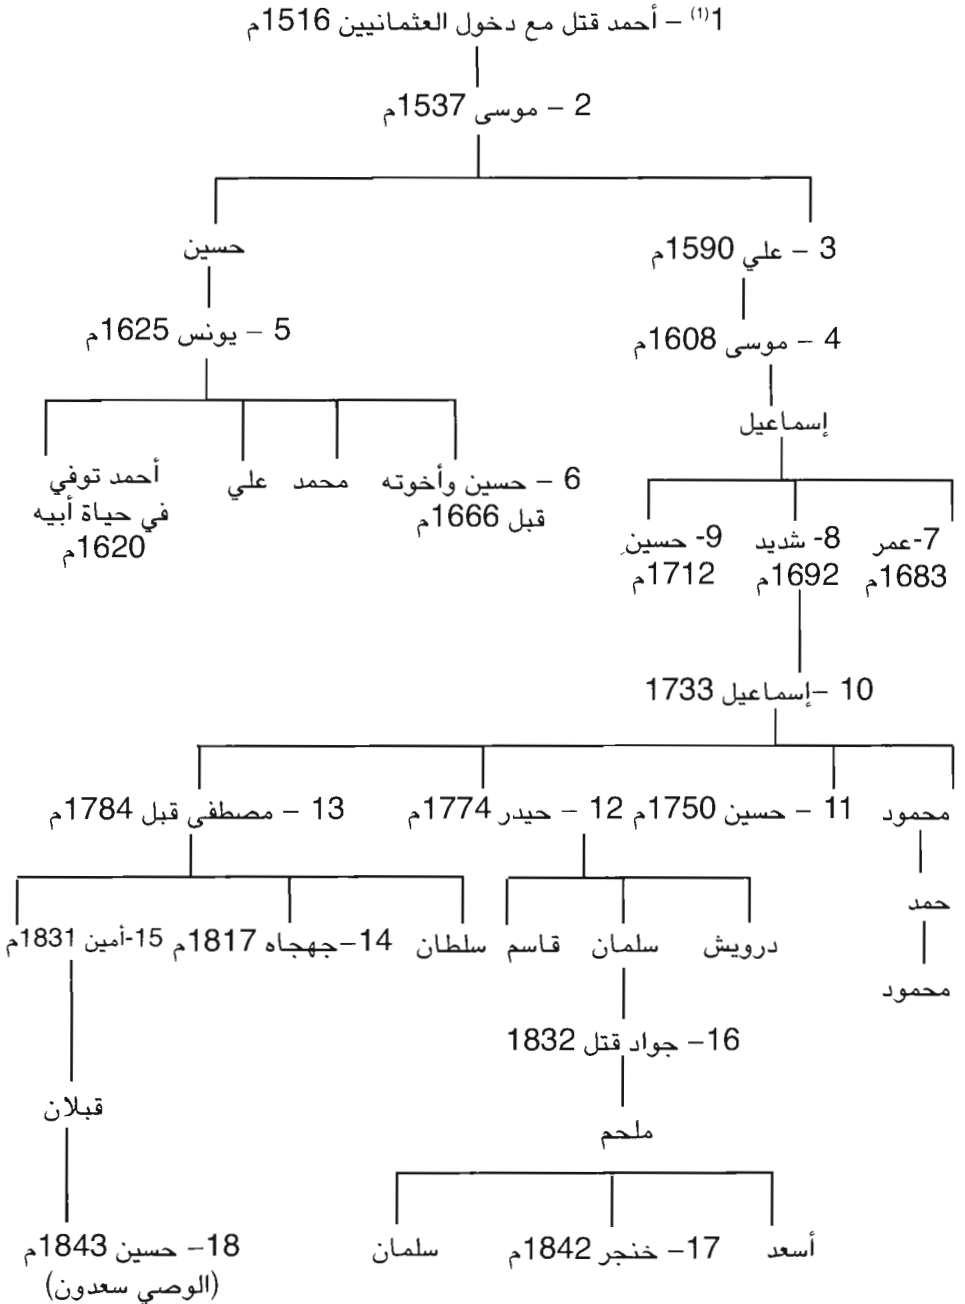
1$^{(1)}$ – أحمد قتل مع دخول العثمانيين 1516م

2 – موسى 1537م

3 – علي 1590م

حسين

4 – موسى 1608م

5 – يونس 1625م

إسماعيل

6 – حسين وأخوته قبل 1666م

محمد

علي

أحمد توفي في حياة أبيه 1620م

7-عمر 1683م

8- شديد 1692م

9- حسين 1712م

10 –إسماعيل 1733

محمود

11 – حسين 1750م

12 – حيدر 1774م

13 – مصطفى قبل 1784م

حمد

محمود

درويش

سلمان

قاسم

سلطان

14–جهجاه 1817م

15-أمين 1831م

16– جواد قتل 1832

قبلان

ملحم

أسعد

17– خنجر 1842م

سلمان

18– حسين 1843م (الوصي سعدون)